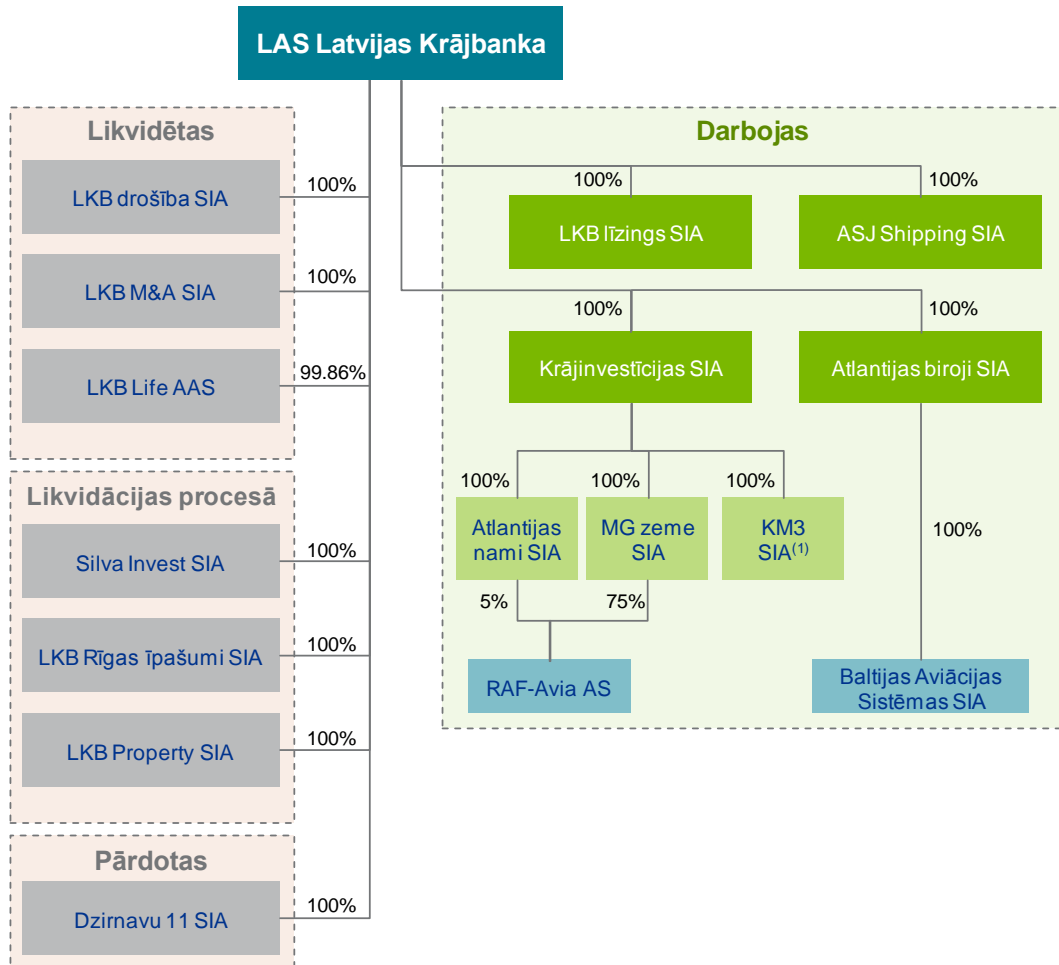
LAS Latvijas Krājbanka

Likvidētas

LKB drošība SIA
100%

LKB M&A SIA
100%

LKB Life AAS
99.86%

Likvidācijas procesā

Silva Invest SIA
100%

LKB Rīgas īpašumi SIA
100%

LKB Property SIA
100%

Pārdotas

Dzirnavu 11 SIA
100%

Darbojas

100%
LKB līzings SIA

100%
ASJ Shipping SIA

100%
Krājinvestīcijas SIA

100%
Atlantijas biroji SIA

100%
Atlantijas nami SIA

100%
MG zeme SIA

100%
KM3 SIA$^{(1)}$

100%

5%
75%
RAF-Avia AS

Baltijas Aviācijas Sistēmas SIA